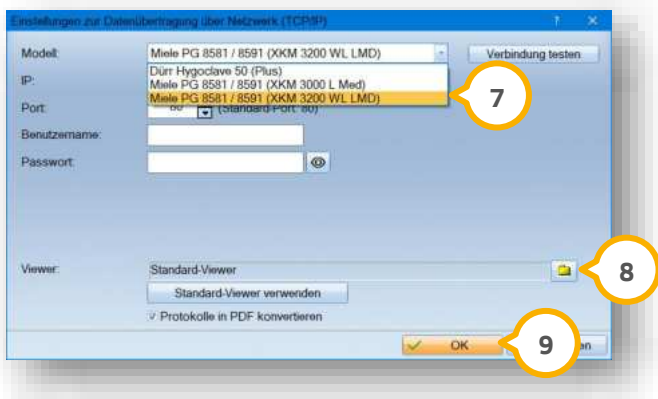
Einstellungen zur Datenübertragung über Netzwerk (TCP/IP)

?

Modell: Miele PG 8581 / 8591 (XKM 3200 WL LMD)

Verbindung testen

Dürr Hygoclave 50 (Plus)
Miele PG 8581 / 8591 (XKM 3000 L Med)
Miele PG 8581 / 8591 (XKM 3200 WL LMD)

7

IP:

Port: 80 (Standard-Port: 80)

Benutzername:

Passwort:

Viewer: Standard-Viewer

8

Standard-Viewer verwenden

Protokolle in PDF konvertieren

OK

9

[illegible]en